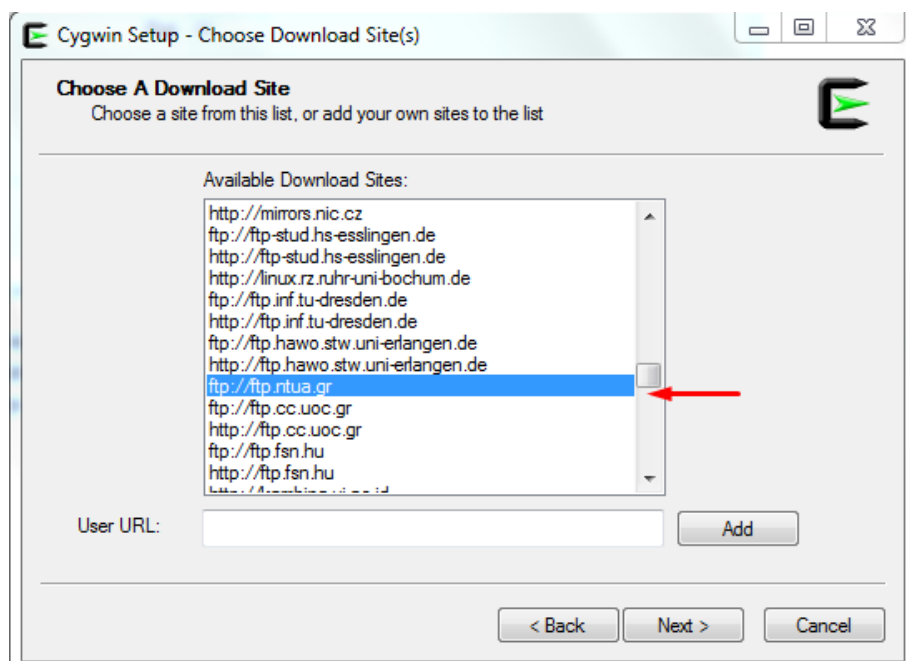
Cygwin Setup - Choose Download Site(s)

Choose A Download Site
Choose a site from this list, or add your own sites to the list

Available Download Sites:

http://mirrors.nic.cz
ftp://ftp-stud.hs-esslingen.de
http://ftp-stud.hs-esslingen.de
http://linux.rz.ruhr-uni-bochum.de
ftp://ftp.inf.tu-dresden.de
http://ftp.inf.tu-dresden.de
ftp://ftp.hawo.stw.uni-erlangen.de
http://ftp.hawo.stw.uni-erlangen.de
ftp://ftp.ntua.gr
ftp://ftp.cc.uoc.gr
http://ftp.cc.uoc.gr
ftp://ftp.fsn.hu
http://ftp.fsn.hu
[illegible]

User URL:

Add

< Back
Next >
Cancel